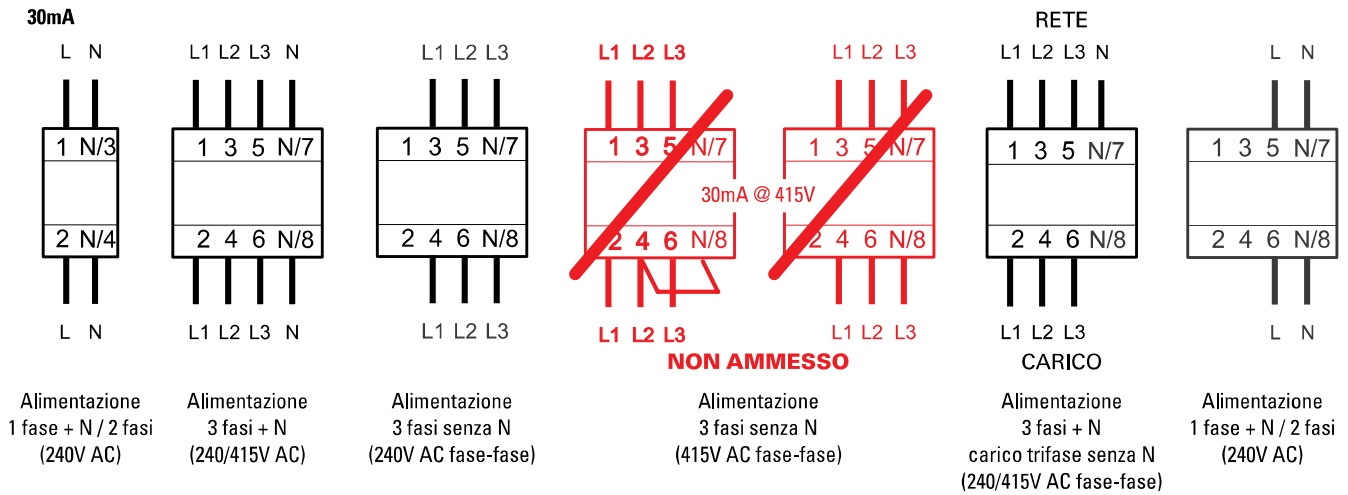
30mA

RETE

L N

1 N/3

2 N/4

L N

L1 L2 L3 N

1 3 5 N/7

2 4 6 N/8

L1 L2 L3 N

L1 L2 L3

1 3 5 N/7

2 4 6 N/8

L1 L2 L3

L1 L2 L3

1 3 5 N/7

2 4 6 N/8

L1 L2 L3

30mA @ 415V

L1 L2 L3

1 3 5 N/7

2 4 6 N/8

L1 L2 L3

NON AMMESSO

L1 L2 L3 N

1 3 5 N/7

2 4 6 N/8

L1 L2 L3

CARICO

L N

1 3 5 N/7

2 4 6 N/8

L N

Alimentazione 1 fase + N / 2 fasi (240V AC)

Alimentazione 3 fasi + N (240/415V AC)

Alimentazione 3 fasi senza N (240V AC fase-fase)

Alimentazione 3 fasi senza N (415V AC fase-fase)

Alimentazione 3 fasi + N carico trifase senza N (240/415V AC fase-fase)

Alimentazione 1 fase + N / 2 fasi (240V AC)